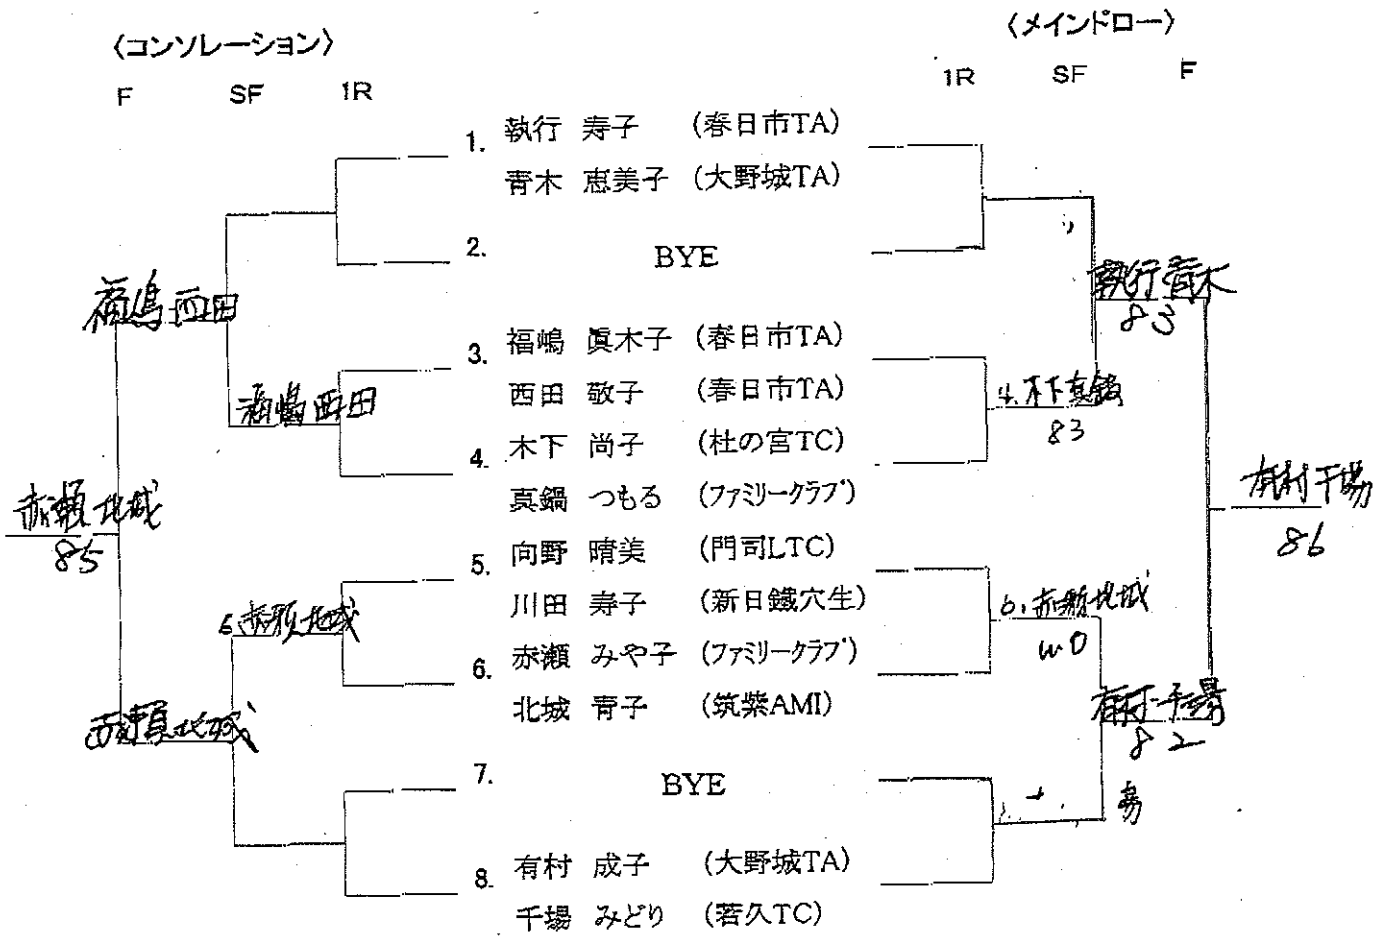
〈コンソレーション〉

F SF 1R

〈メインドロー〉

1R SF F

1. 執行 寿子 (春日市TA)
青木 恵美子 (大野城TA)

2. BYE

3. 福嶋 眞木子 (春日市TA)
西田 敬子 (春日市TA)

4. 木下 尚子 (杜の宮TC)
真鍋 つもる (ファミリークラブ)

5. 向野 晴美 (門司LTC)
川田 寿子 (新日鐵穴生)

6. 赤瀬 みや子 (ファミリークラブ)
北城 青子 (筑紫AMI)

7. BYE

8. 有村 成子 (大野城TA)
千場 みどり (若久TC)

執行青木
83

4. 木下真鍋
83

6. 赤瀬北城
w.o

有村千場
82

有村千場
86

福嶋西田

福嶋西田

赤瀬北城
85

6. 赤瀬北城

赤瀬北城